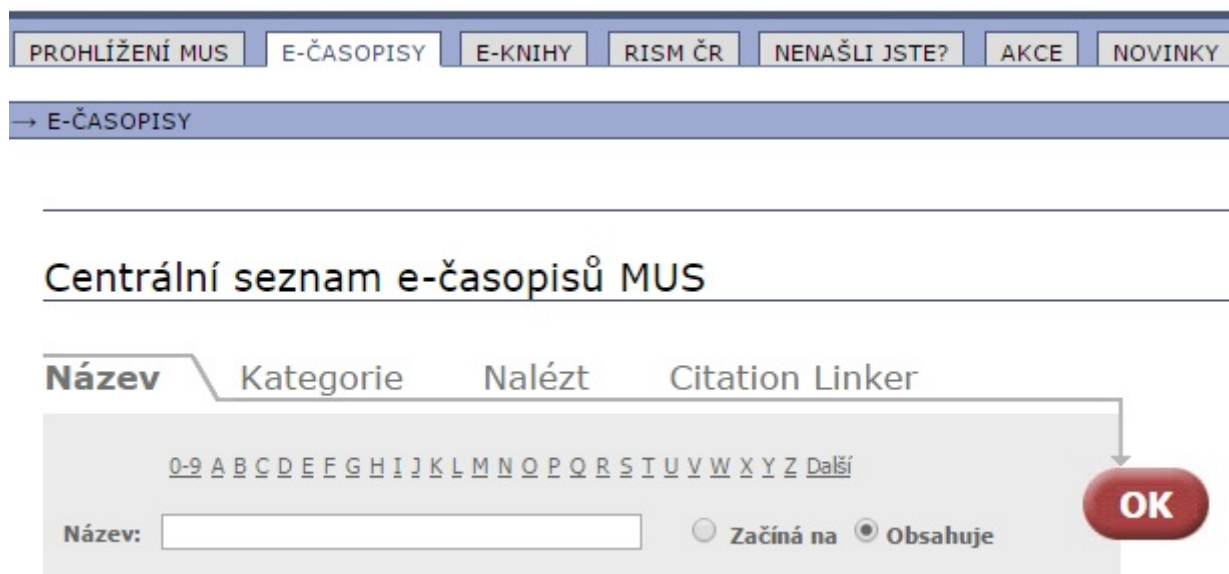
PROHLÍŽENÍ MUS | E-ČASOPISY | E-KNIHY | RISM ČR | NENAŠLI JSTE? | AKCE | NOVINKY

→ E-ČASOPISY

Centrální seznam e-časopisů MUS

Název Kategorie Nalézt Citation Linker

0-9 A B C D E F G H I J K L M N O P Q R S T U V W X Y Z Další

Název: Začíná na Obsahuje

OK